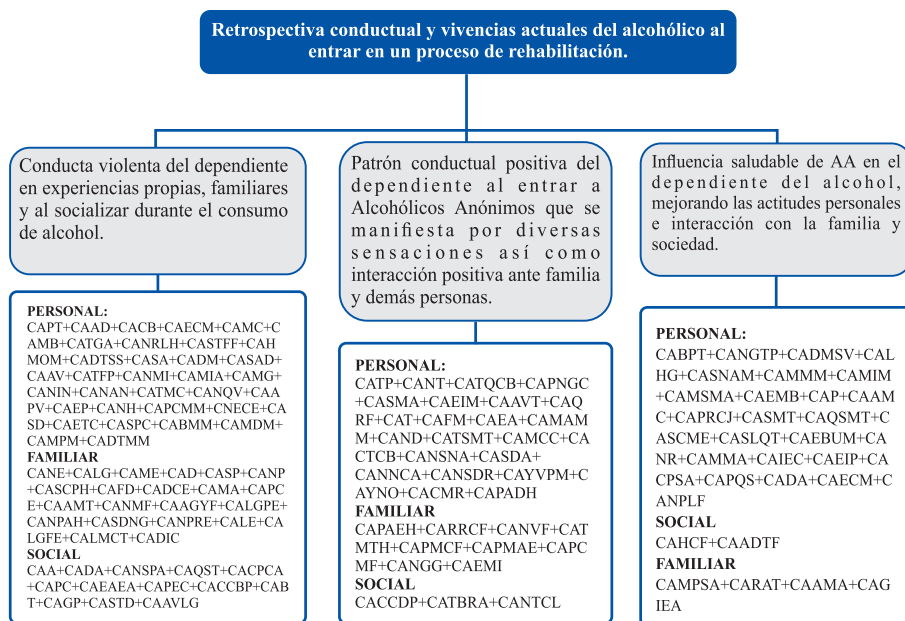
Retrospectiva conductual y vivencias actuales del alcohólico al entrar en un proceso de rehabilitación.

Conducta violenta del dependiente en experiencias propias, familiares y al socializar durante el consumo de alcohol.

PERSONAL:
CAPT+CAAD+CACB+CAECM+CAMC+CAMB+CATGA+CANRLH+CASTFF+CAHMOM+CADTSS+CASA+CADM+CASAD+CAAV+CATFP+CANMI+CAMIA+CAMG+CANIN+CANAN+CATMC+CANQV+CAAPV+CAEP+CANH+CAPCMM+CNECE+CASD+CAETC+CASPC+CABMM+CAMDM+CAMPM+CADTMM
FAMILIAR
CANE+CALG+CAME+CAD+CASP+CANP+CASCPH+CAFD+CADCE+CAMA+CAPCE+CAAMT+CANMF+CAAGYF+CALGPE+CANPAH+CASDNG+CANPRE+CALE+CALGFE+CALMCT+CADIC
SOCIAL
CAA+CADA+CANSPA+CAQST+CACPCA+CAPC+CAEAEA+CAPEC+CACCBP+CABT+CAGP+CASTD+CAAVLG

Patrón conductual positiva del dependiente al entrar a Alcohólicos Anónimos que se manifiesta por diversas sensaciones así como interacción positiva ante familia y demás personas.

PERSONAL:
CATP+CANT+CATQCB+CAPNGC+CASMA+CAEIM+CAAVT+CAQRF+CAT+CAFM+CAEA+CAMAMM+CAND+CATSMT+CAMCC+CACTCB+CANSNA+CASDA+CANNCA+CANSDR+CAYVPM+CAYNO+CACMR+CAPADH
FAMILIAR
CAPAEH+CARRCF+CANVF+CATMTH+CAPMCF+CAPMAE+CAPCMF+CANGG+CAEMI
SOCIAL
CACCDP+CATBRA+CANTCL

Influencia saludable de AA en el dependiente del alcohol, mejorando las actitudes personales e interacción con la familia y sociedad.

PERSONAL:
CABPT+CANGTP+CADMSV+CALHG+CASNAM+CAMMM+CAMIM+CAMSMA+CAEMB+CAP+CAAMC+CAPRCJ+CASMT+CAQSMT+CASCME+CASLQT+CAEBUM+CANR+CAMMA+CAIEC+CAEIP+CACPSA+CAPQS+CADA+CAECM+CANPLF
SOCIAL
CAHCF+CAADTF
FAMILIAR
CAMPSA+CARAT+CAAMA+CAGIEA